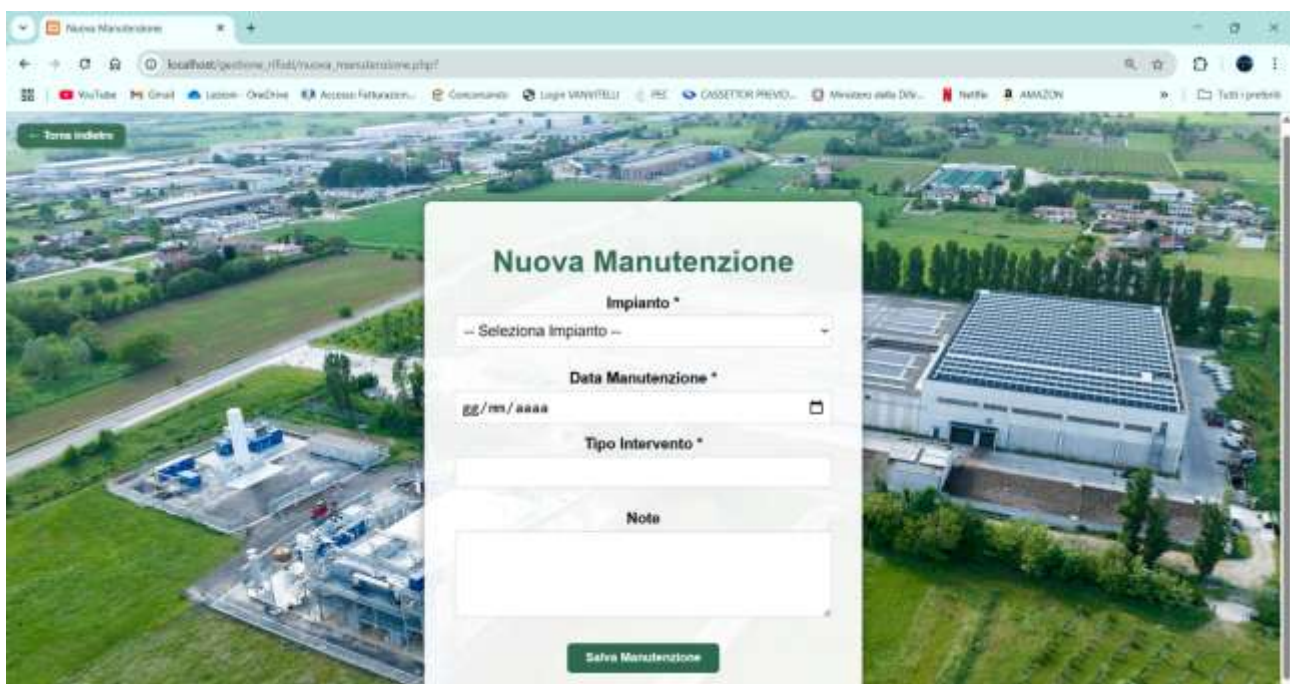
Nuova Manutenzione

localhost/gestione_rifiuti/nuova_manutenzione.php?

YouTube Gmail Lezioni - OneDrive Accesso Fatturazion... Concorsando Login VANVITELLI PEC CASSETTOR PREVID... Ministero della Dif... Netflix AMAZON Tutti i preferiti

← Torna indietro

Nuova Manutenzione

Impianto *

-- Seleziona Impianto --

Data Manutenzione *

gg/mm/aaaa

Tipo Intervento *

Note

Salva Manutenzione